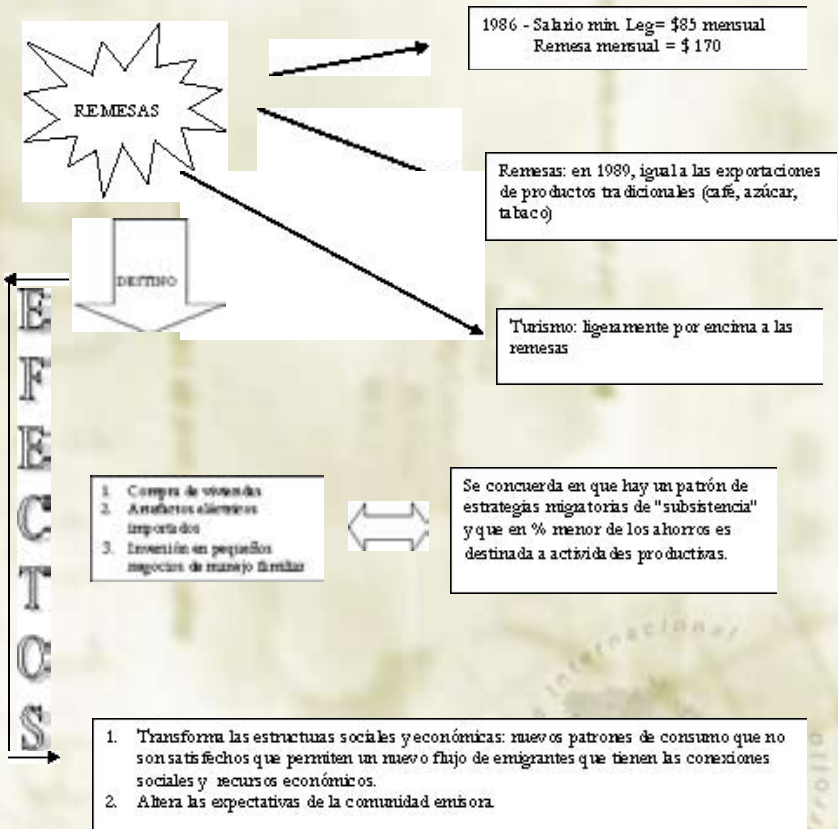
1986 - Salario min. Leg= $85 mensual
Remesa mensual = $ 170

REMESAS

Remesas: en 1989, igual a las exportaciones de productos tradicionales (café, azúcar, tabaco)

DESTINO

Turismo: ligeramente por encima a las remesas

EFECTOS

1. Compra de viviendas
2. Artefactos eléctricos importados
3. Inversión en pequeños negocios de manejo familiar

Se concuerda en que hay un patrón de estrategias migratorias de "subsistencia" y que en % menor de los ahorros es destinada a actividades productivas.

1. Transforma las estructuras sociales y económicas: nuevos patrones de consumo que no son satisfechos que permiten un nuevo flujo de emigrantes que tienen las conexiones sociales y recursos económicos.
2. Altera las expectativas de la comunidad emisora.

Internacional
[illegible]